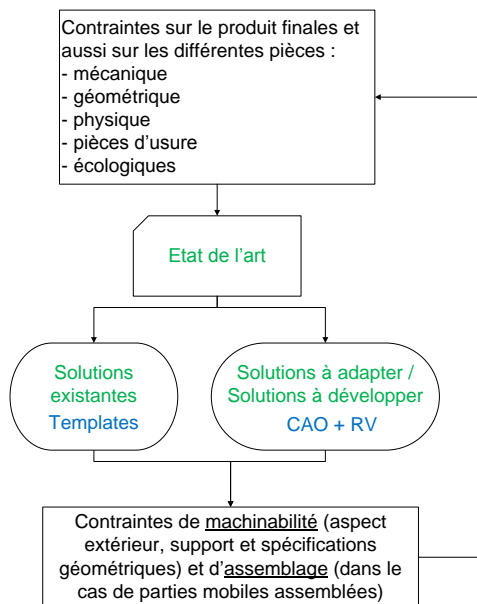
Contraintes sur le produit finales et aussi sur les différentes pièces :
- mécanique
- géométrique
- physique
- pièces d'usure
- écologiques

Etat de l'art

Solutions existantes
Templates

Solutions à adapter / Solutions à développer
CAO + RV

Contraintes de machinabilité (aspect extérieur, support et spécifications géométriques) et d'assemblage (dans le cas de parties mobiles assemblées)